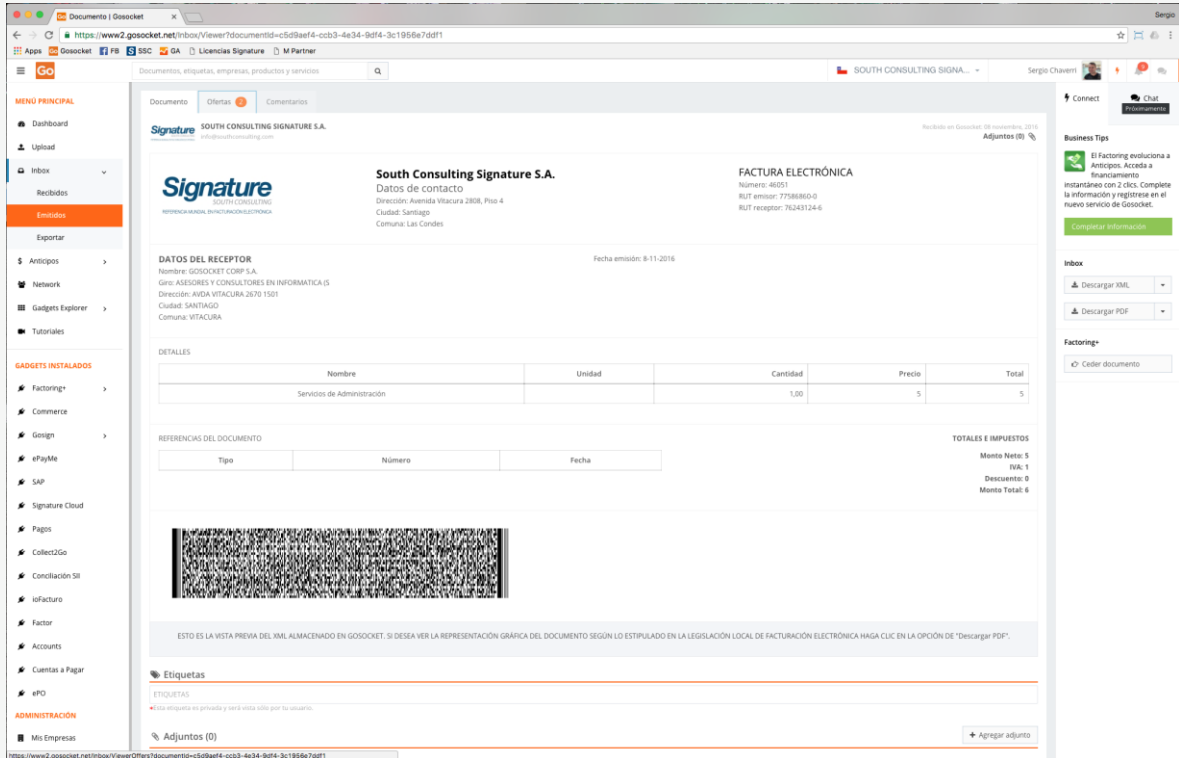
Documento | Gosocket
Sergio
https://www2.gosocket.net/Inbox/Viewer?documentId=c5d9aef4-ccb3-4e34-9df4-3c1956e7ddf1
Apps Gosocket FB SSC GA Licencias Signature M Partner
Go
Documentos, etiquetas, empresas, productos y servicios
SOUTH CONSULTING SIGNA...
Sergio Chaverri
MENÚ PRINCIPAL
Dashboard
Upload
Inbox
Recibidos
Emitidos
Exportar
Anticipos
Network
Gadgets Explorer
Tutoriales
GADGETS INSTALADOS
Factoring+
Commerce
Gosign
ePayMe
SAP
Signature Cloud
Pagos
Collect2Go
Conciliación SII
ioFacturo
Factor
Accounts
Cuentas a Pagar
ePO
ADMINISTRACIÓN
Mis Empresas
Documento Ofertas 2 Comentarios
Signature SOUTH CONSULTING SIGNATURE S.A. info@southconsulting.com
Recibido en Gosocket: 08 noviembre, 2016
Adjuntos (0)
Signature SOUTH CONSULTING
REFERENCIA MUNDIAL EN FACTURACIÓN ELECTRÓNICA
South Consulting Signature S.A.
Datos de contacto
Dirección: Avenida Vitacura 2808, Piso 4
Ciudad: Santiago
Comuna: Las Condes
FACTURA ELECTRÓNICA
Número: 46051
RUT emisor: 77586860-0
RUT receptor: 76243124-6
DATOS DEL RECEPTOR
Nombre: GOSOCKET CORP S.A.
Giro: ASESORES Y CONSULTORES EN INFORMATICA (S
Dirección: AVDA VITACURA 2670 1501
Ciudad: SANTIAGO
Comuna: VITACURA
Fecha emisión: 8-11-2016
DETALLES
| Nombre | Unidad | Cantidad | Precio | Total |
|---|---|---|---|---|
| Servicios de Administración | | 1,00 | 5 | 5 |
REFERENCIAS DEL DOCUMENTO
| Tipo | Número | Fecha |
|---|---|---|
TOTALES E IMPUESTOS
Monto Neto: 5
IVA: 1
Descuento: 0
Monto Total: 6
ESTO ES LA VISTA PREVIA DEL XML ALMACENADO EN GOSOCKET. SI DESEA VER LA REPRESENTACIÓN GRÁFICA DEL DOCUMENTO SEGÚN LO ESTIPULADO EN LA LEGISLACIÓN LOCAL DE FACTURACIÓN ELECTRÓNICA HAGA CLIC EN LA OPCIÓN DE "Descargar PDF".
Etiquetas
ETIQUETAS
Esta etiqueta es privada y será vista sólo por tu usuario.
Adjuntos (0)
+ Agregar adjunto
Connect
Chat
Próximamente
Business Tips
El Factoring evoluciona a Anticipos. Acceda a financiamiento instantáneo con 2 clics. Complete la información y regístrese en el nuevo servicio de Gosocket.
Completar información
Inbox
Descargar XML
Descargar PDF
Factoring+
Ceder documento
https://www2.gosocket.net/Inbox/ViewerOffers?documentId=c5d9aef4-ccb3-4e34-9df4-3c1956e7ddf1